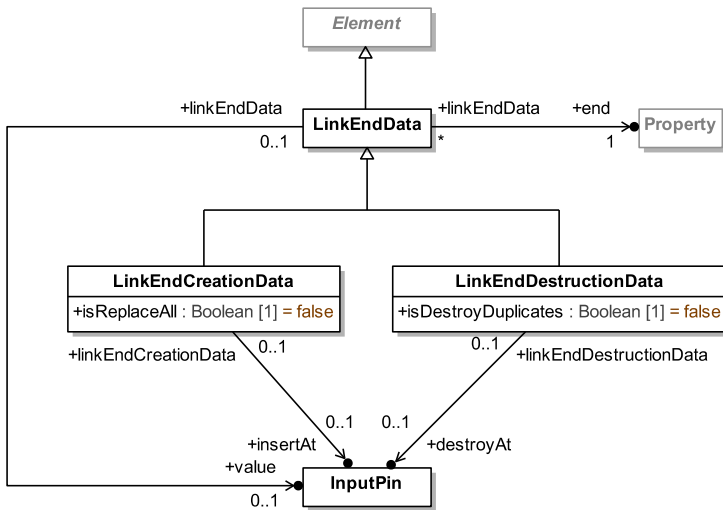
Element

+linkEndData

0..1

LinkEndData

+linkEndData

*

+end

1

Property

LinkEndCreationData

+isReplaceAll : Boolean [1] = false

LinkEndDestructionData

+isDestroyDuplicates : Boolean [1] = false

+linkEndCreationData

0..1

0..1

+linkEndDestructionData

0..1

0..1

+insertAt

+destroyAt

+value

InputPin

0..1